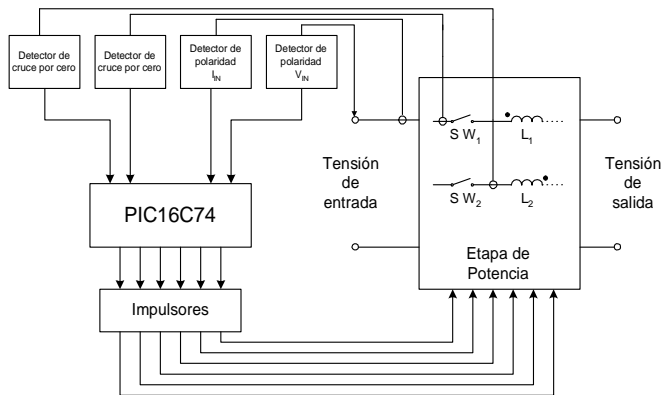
Detector de cruce por cero

Detector de cruce por cero

Detector de polaridad $I_{IN}$

Detector de polaridad $V_{IN}$

PIC16C74

Impulsores

Tensión de entrada

S $W_1$

$L_1$

S $W_2$

$L_2$

Etapa de Potencia

Tensión de salida